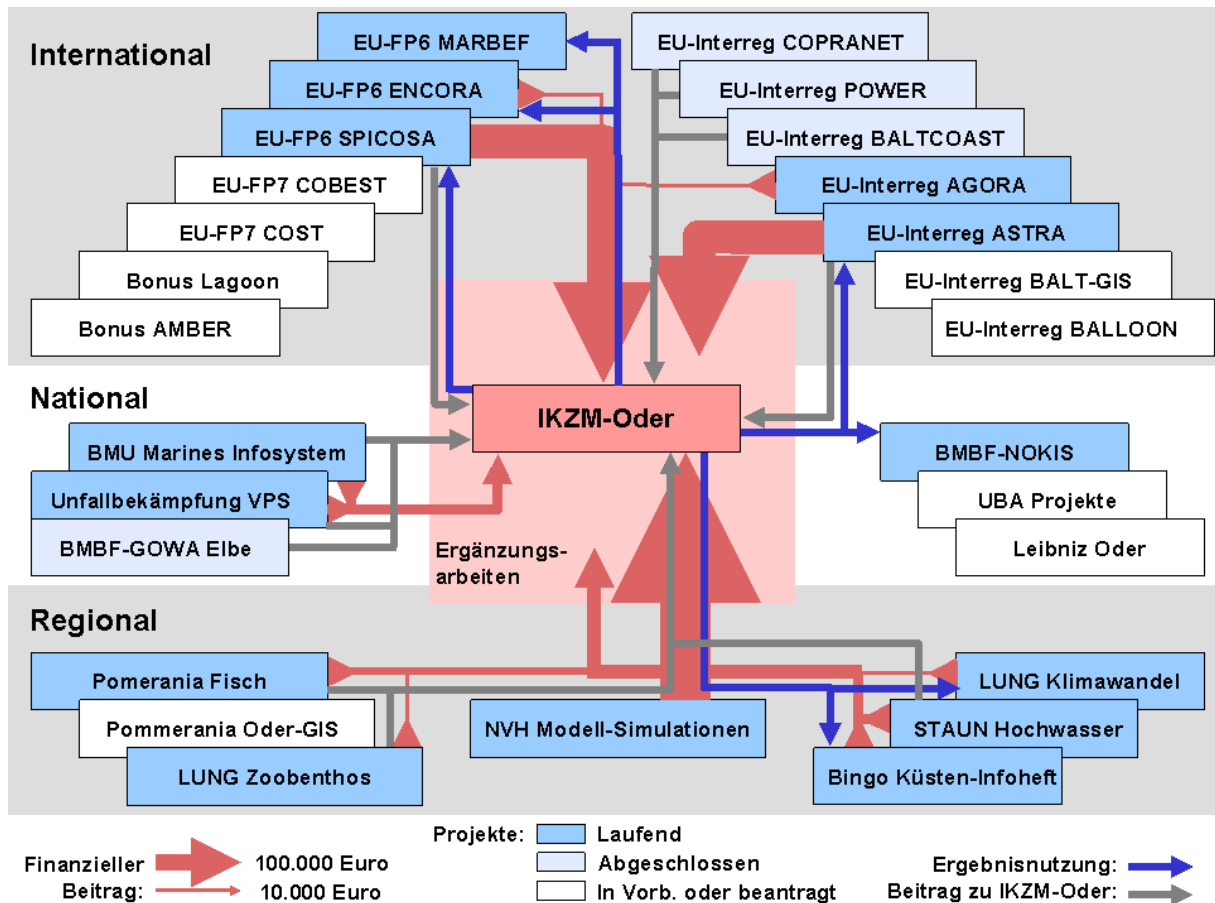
International

EU-FP6 MARBEF
EU-FP6 ENCORA
EU-FP6 SPICOSA
EU-FP7 COBEST
EU-FP7 COST
Bonus Lagoon
Bonus AMBER

EU-Interreg COPRANET
EU-Interreg POWER
EU-Interreg BALTCOAST
EU-Interreg AGORA
EU-Interreg ASTRA
EU-Interreg BALT-GIS
EU-Interreg BALLOON

National

IKZM-Oder

BMU Marines Infosystem
Unfallbekämpfung VPS
BMBF-GOWA Elbe

BMBF-NOKIS
UBA Projekte
Leibniz Oder

Ergänzungsarbeiten

Regional

Pomerania Fisch
Pommerania Oder-GIS
LUNG Zoobenthos
NVH Modell-Simulationen
LUNG Klimawandel
STAUN Hochwasser
Bingo Küsten-Infoheft

Finanzieller Beitrag: 100.000 Euro
10.000 Euro

Projekte: Laufend
Abgeschlossen
In Vorb. oder beantragt

Ergebnisnutzung:
Beitrag zu IKZM-Oder: